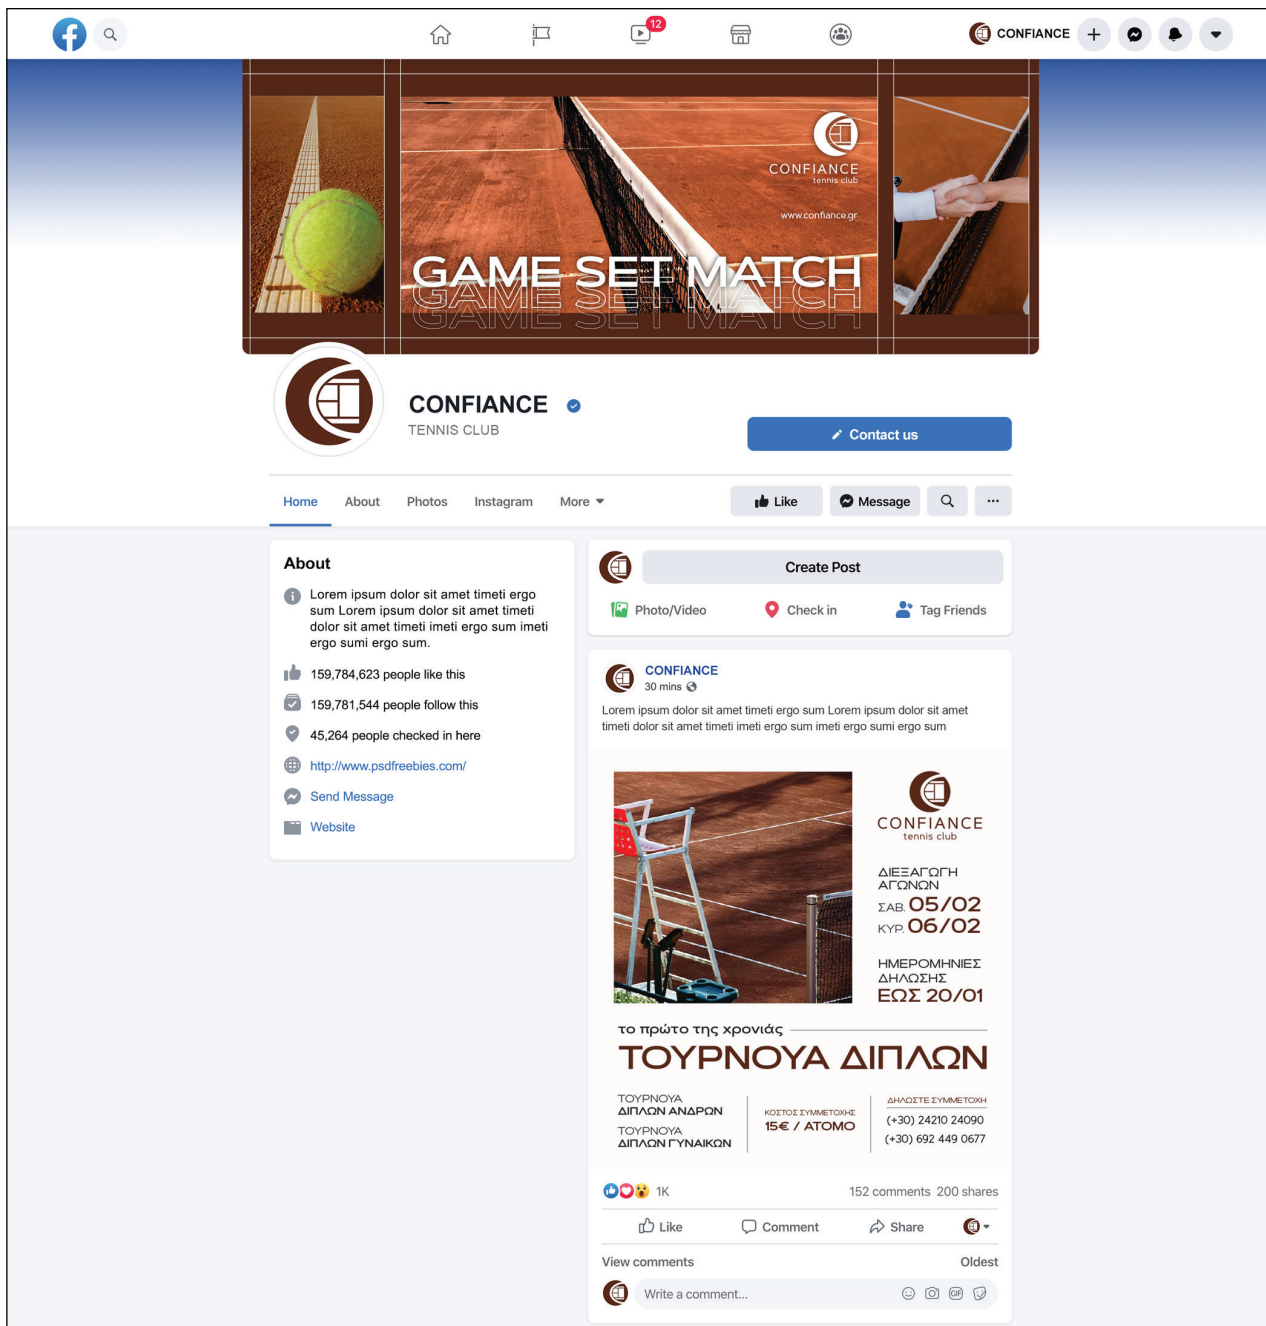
12

CONFIANCE

CONFIANCE
tennis club

www.confiance.gr

GAME SET MATCH
GAME SET MATCH
GAME SET MATCH

CONFIANCE
TENNIS CLUB

Contact us

Home About Photos Instagram More

Like Message

About

Lorem ipsum dolor sit amet timeti ergo sum Lorem ipsum dolor sit amet timeti dolor sit amet timeti imeti ergo sum imeti ergo sumi ergo sum.

159,784,623 people like this

159,781,544 people follow this

45,264 people checked in here

http://www.psdfreebies.com/

Send Message

Website

Create Post

Photo/Video Check in Tag Friends

CONFIANCE
30 mins

Lorem ipsum dolor sit amet timeti ergo sum Lorem ipsum dolor sit amet timeti dolor sit amet timeti imeti ergo sum imeti ergo sumi ergo sum

CONFIANCE
tennis club

ΔΙΕΞΑΓΩΓΗ ΑΓΩΝΩΝ
ΣΑΒ. 05/02
ΚΥΡ. 06/02

ΗΜΕΡΟΜΗΝΙΕΣ ΔΗΛΩΣΗΣ
ΕΩΣ 20/01

το πρώτο της χρονιάς
ΤΟΥΡΝΟΥΑ ΔΙΠΛΩΝ

ΤΟΥΡΝΟΥΑ ΔΙΠΛΩΝ ΑΝΔΡΩΝ
ΤΟΥΡΝΟΥΑ ΔΙΠΛΩΝ ΓΥΝΑΙΚΩΝ

ΚΟΣΤΟΣ ΣΥΜΜΕΤΟΧΗΣ
15€ / ΑΤΟΜΟ

ΔΗΛΩΣΤΕ ΣΥΜΜΕΤΟΧΗ
(+30) 24210 24090
(+30) 692 449 0677

1K 152 comments 200 shares

Like Comment Share

View comments Oldest

Write a comment...